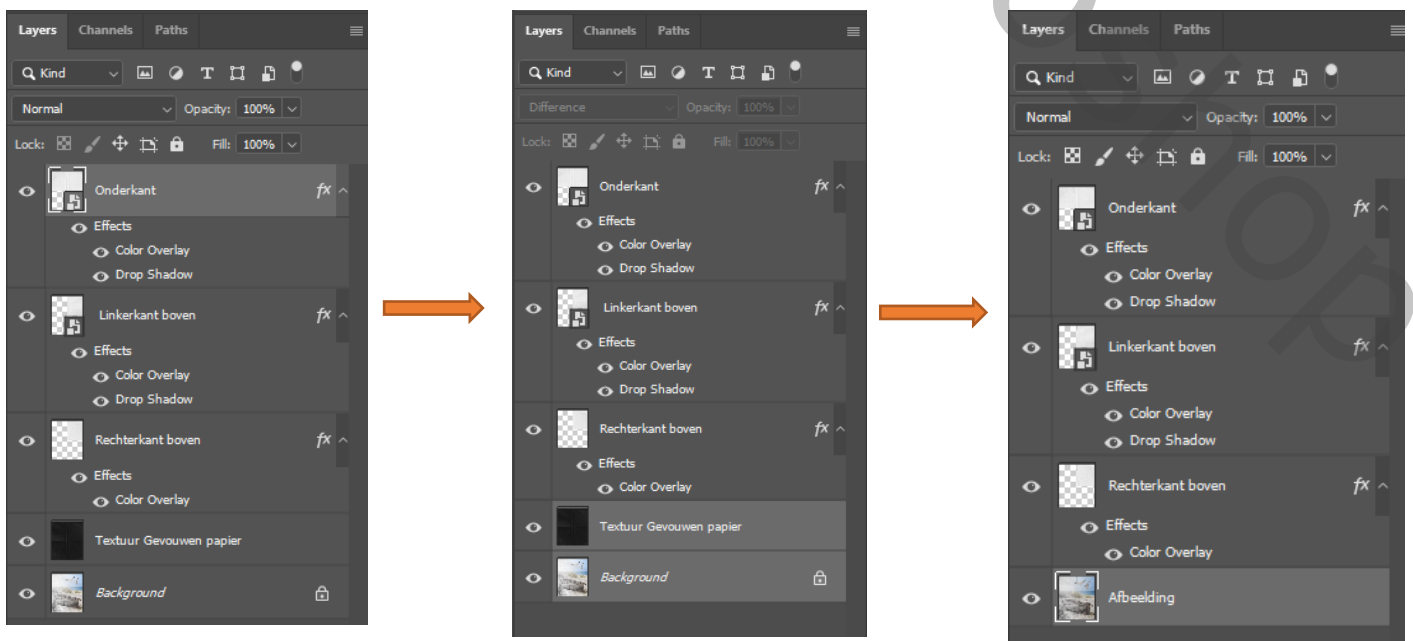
Layers Channels Paths

Kind

Normal Opacity: 100%

Lock: Fill: 100%

Onderkant $fx$

Effects

Color Overlay

Drop Shadow

Linkerkant boven $fx$

Effects

Color Overlay

Drop Shadow

Rechterkant boven $fx$

Effects

Color Overlay

Textuur Gevouwen papier

Background

Layers Channels Paths

Kind

Difference Opacity: 100%

Lock: Fill: 100%

Onderkant $fx$

Effects

Color Overlay

Drop Shadow

Linkerkant boven $fx$

Effects

Color Overlay

Drop Shadow

Rechterkant boven $fx$

Effects

Color Overlay

Textuur Gevouwen papier

Background

Layers Channels Paths

Kind

Normal Opacity: 100%

Lock: Fill: 100%

Onderkant $fx$

Effects

Color Overlay

Drop Shadow

Linkerkant boven $fx$

Effects

Color Overlay

Drop Shadow

Rechterkant boven $fx$

Effects

Color Overlay

Afbeelding